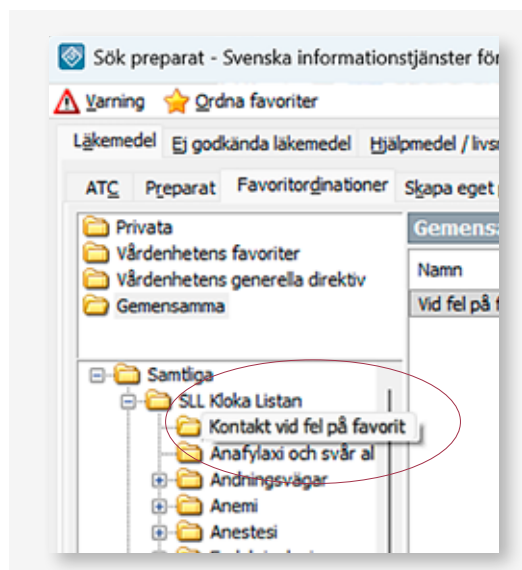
Sök preparat - Svenska informationstjänster för

Varning Ordna favoriter

Läkemedel Ej godkända läkemedel Hjälpmedel / livs

ATC Preparat Favoritordinationer Skapa eget

Privata
Vårdenhetens favoriter
Vårdenhetens generella direktiv
Gemensamma

Gemensa

Namn

Vid fel på f

Samtliga
SLL Kloka Listan
Kontakt vid fel på favorit
Anafylaxi och svår al
Andningsvägar
Anemi
Anestesi
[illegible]